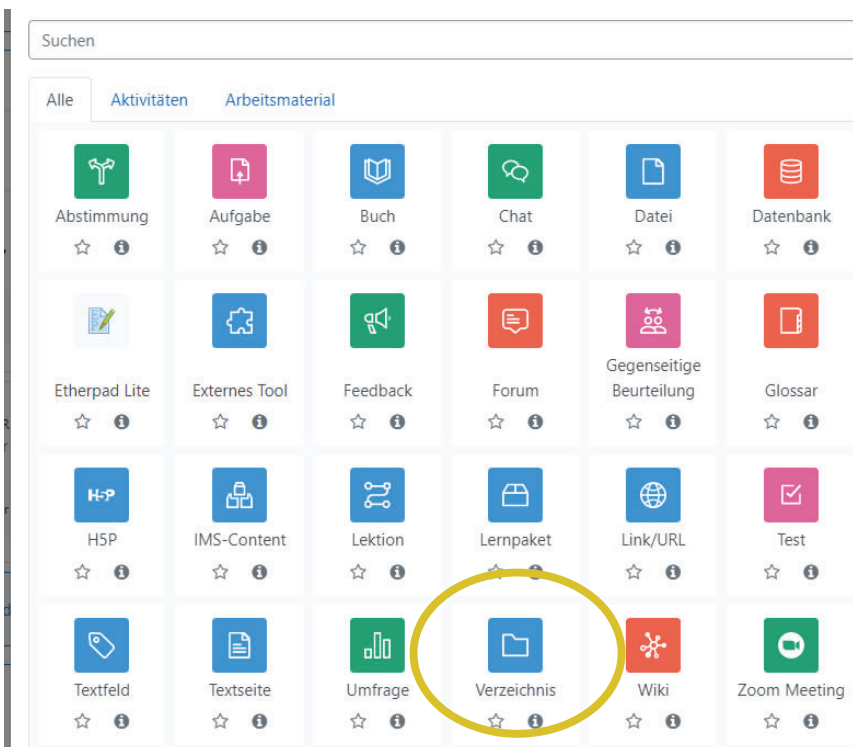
Suchen

Alle | Aktivitäten | Arbeitsmaterial

| | | | | | |
|---|---|---|---|---|---|
| Abstimmung | Aufgabe | Buch | Chat | Datei | Datenbank |
| Etherpad Lite | Externes Tool | Feedback | Forum | Gegenseitige Beurteilung | Glossar |
| H5P | IMS-Content | Lektion | Lernpaket | Link/URL | Test |
| Textfeld | Textseite | Umfrage | Verzeichnis | Wiki | Zoom Meeting |